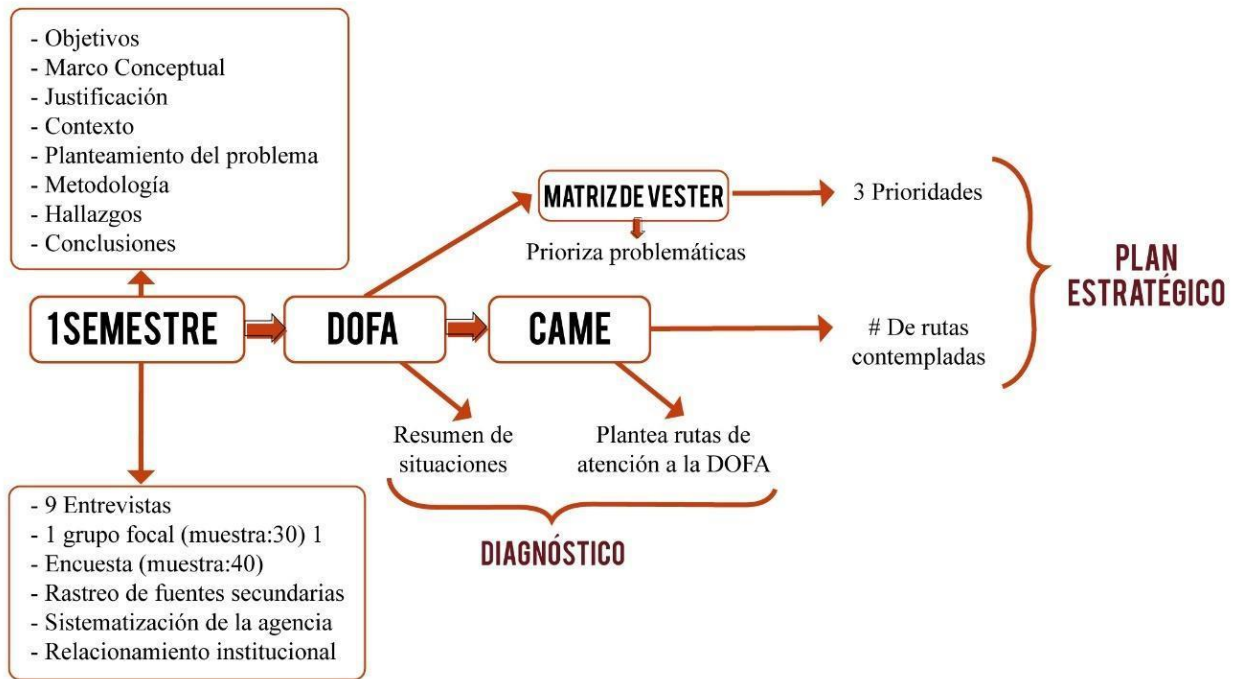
- Objetivos
- Marco Conceptual
- Justificación
- Contexto
- Planteamiento del problema
- Metodología
- Hallazgos
- Conclusiones

1SEMESTRE

DOFA

CAME

MATRIZ DE VESTER

Prioriza problemáticas

3 Prioridades

# De rutas contempladas

PLAN ESTRATÉGICO

Resumen de situaciones

Plantea rutas de atención a la DOFA

DIAGNÓSTICO

- 9 Entrevistas
- 1 grupo focal (muestra:30) 1
- Encuesta (muestra:40)
- Rastreo de fuentes secundarias
- Sistematización de la agencia
- Relacionamiento institucional